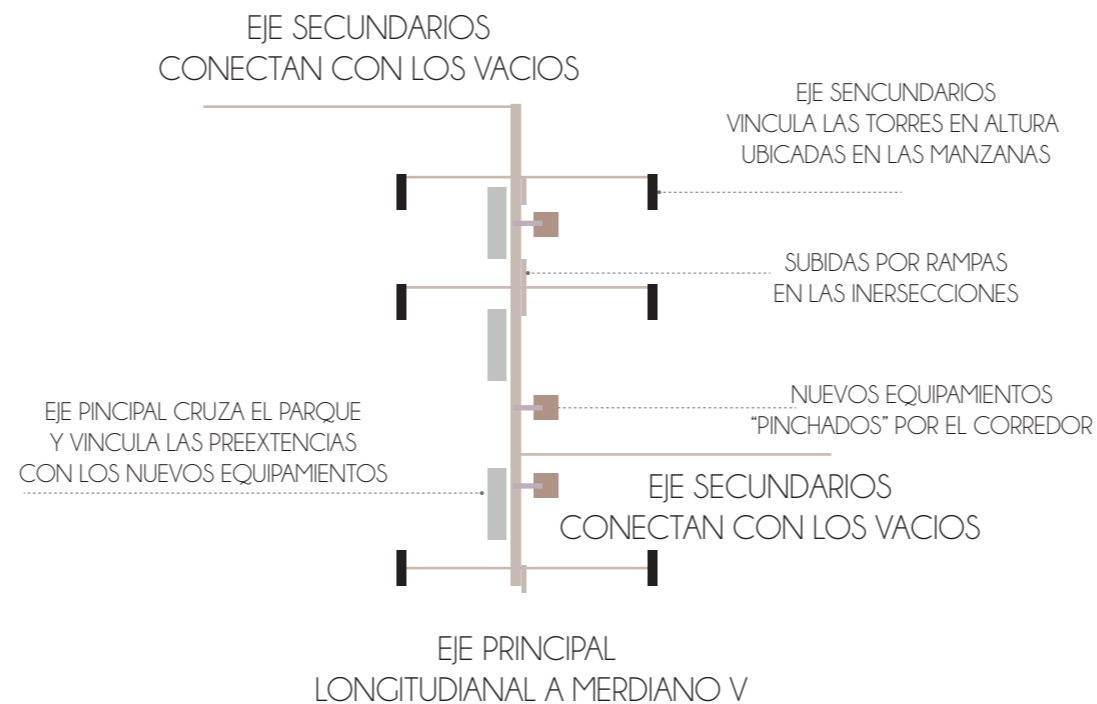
EJE SECUNDARIOS
CONECTAN CON LOS VACIOS

EJE SENCUNDARIOS
VINCULA LAS TORRES EN ALTURA
UBICADAS EN LAS MANZANAS

SUBIDAS POR RAMPAS
EN LAS INERSECCIONES

NUEVOS EQUIPAMIENTOS
"PINCHADOS" POR EL CORREDOR

EJE PINCIPAL CRUZA EL PARQUE
Y VINCULA LAS PREEXTENCIAS
CON LOS NUEVOS EQUIPAMIENTOS

EJE SECUNDARIOS
CONECTAN CON LOS VACIOS

EJE PRINCIPAL
LONGITUDIANAL A MERDIANO V